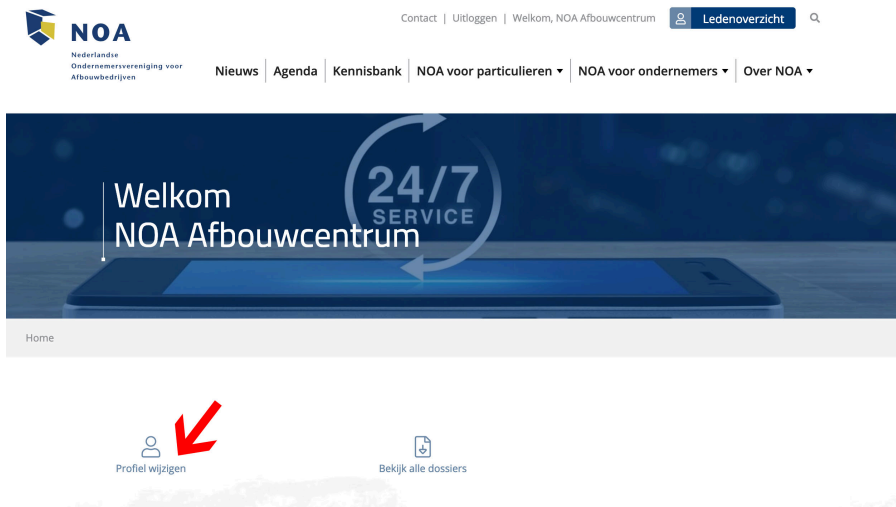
NOA
Nederlandse Ondernemersvereniging voor Afbouwbedrijven

Contact | Uitloggen | Welkom, NOA Afbouwcentrum

Ledenoverzicht

Nieuws | Agenda | Kennisbank | NOA voor particulieren ▾ | NOA voor ondernemers ▾ | Over NOA ▾

Welkom
NOA Afbouwcentrum

24/7
SERVICE

Home

Profiel wijzigen

Bekijk alle dossiers